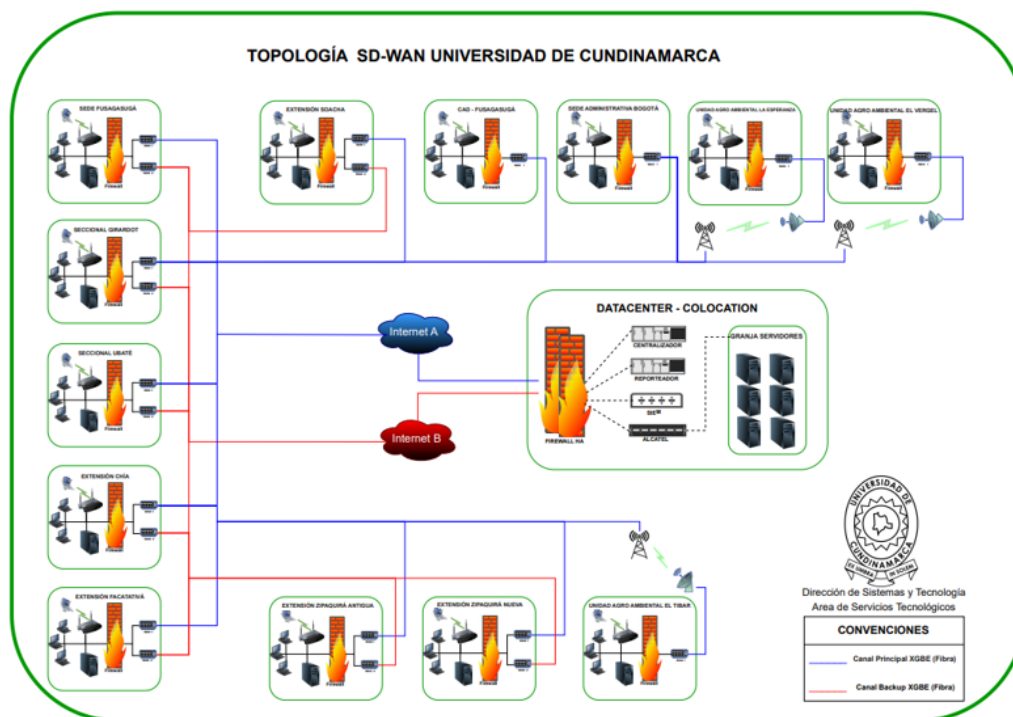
TOPOLOGÍA SD-WAN UNIVERSIDAD DE CUNDINAMARCA

SEDE FUSAGASUGÁ
Firewall

EXTENSIÓN SOACHA
Firewall

CAD - FUSAGASUGÁ
Firewall

SEDE ADMINISTRATIVA BOGOTÁ
Firewall

UNIDAD AGRO AMBIENTAL LA ESPERANZA
Firewall

UNIDAD AGRO AMBIENTAL EL VERGEL
Firewall

SECCIONAL GIRARDOT
Firewall

SECCIONAL UBATÉ
Firewall

EXTENSIÓN CHÍA
Firewall

EXTENSIÓN FACATATIVÁ
Firewall

Internet A

Internet B

DATACENTER - COLOCATION
CENTRALIZADOR
REPORTEADOR
SIEM
ALCATEL
FIREWALL HA
GRANJA SERVIDORES

EXTENSIÓN ZIPAQUIRÁ ANTIGUA
Firewall

EXTENSIÓN ZIPAQUIRÁ NUEVA
Firewall

UNIDAD AGRO AMBIENTAL EL TIBAR
Firewall

UNIVERSIDAD DE CUNDINAMARCA

Dirección de Sistemas y Tecnología
Area de Servicios Tecnológicos

CONVENCIONES
Canal Principal XGBE (Fibra)
Canal Backup XGBE (Fibra)